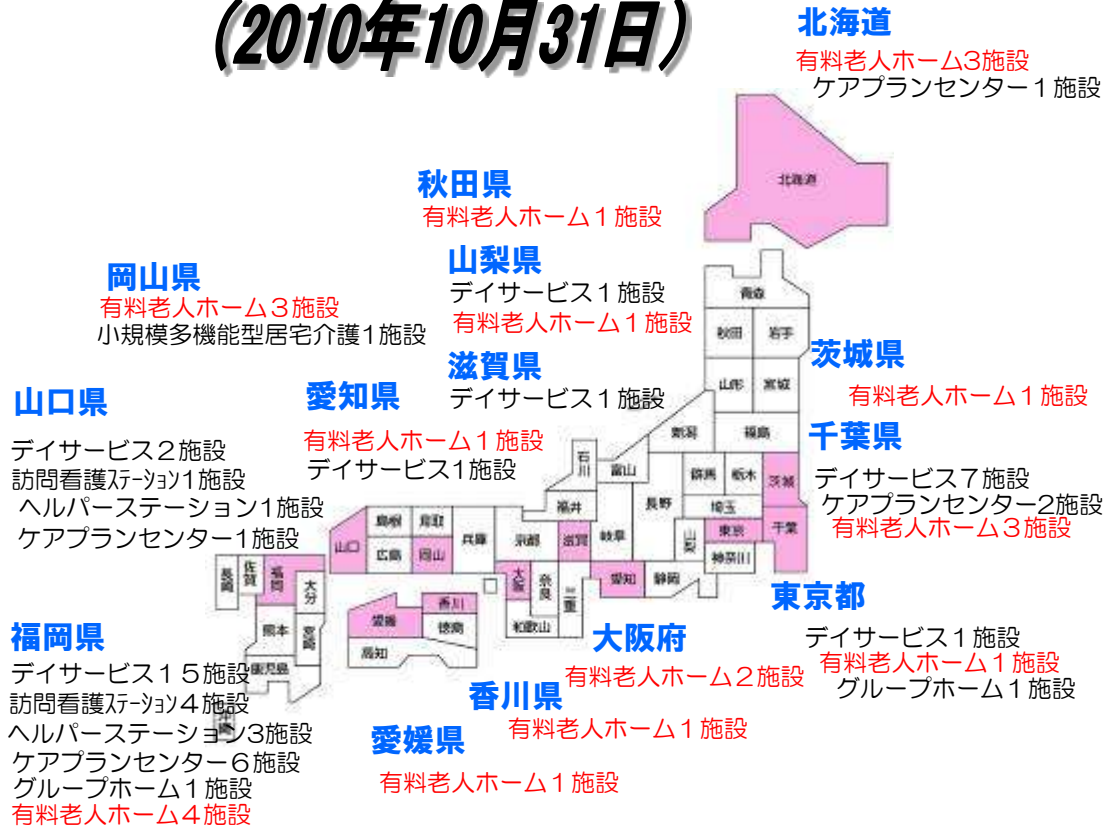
（2010年10月31日）

北海道
有料老人ホーム3施設
ケアプランセンター１施設

秋田県
有料老人ホーム１施設

山梨県
デイサービス１施設
有料老人ホーム１施設

岡山県
有料老人ホーム３施設
小規模多機能型居宅介護1施設

滋賀県
デイサービス１施設

茨城県
有料老人ホーム１施設

山口県
デイサービス２施設
訪問看護ｽﾃｰｼｮﾝ1施設
ヘルパーステーション1施設
ケアプランセンター1施設

愛知県
有料老人ホーム１施設
デイサービス1施設

千葉県
デイサービス７施設
ケアプランセンター2施設
有料老人ホーム３施設

東京都
デイサービス１施設
有料老人ホーム１施設
グループホーム１施設

福岡県
デイサービス１５施設
訪問看護ｽﾃｰｼｮﾝ４施設
ヘルパーステーション3施設
ケアプランセンター６施設
グループホーム１施設
有料老人ホーム４施設

大阪府
有料老人ホーム２施設

香川県
有料老人ホーム１施設

愛媛県
有料老人ホーム１施設

北海道 青森 秋田 岩手 山形 宮城 新潟 福島 石川 富山 群馬 栃木 茨城 福井 長野 埼玉 山梨 東京 千葉 神奈川 島根 鳥取 山口 広島 岡山 兵庫 京都 滋賀 岐阜 愛知 静岡 大阪 奈良 三重 和歌山 長崎 佐賀 福岡 大分 熊本 宮崎 鹿児島 愛媛 香川 徳島 高知 沖縄